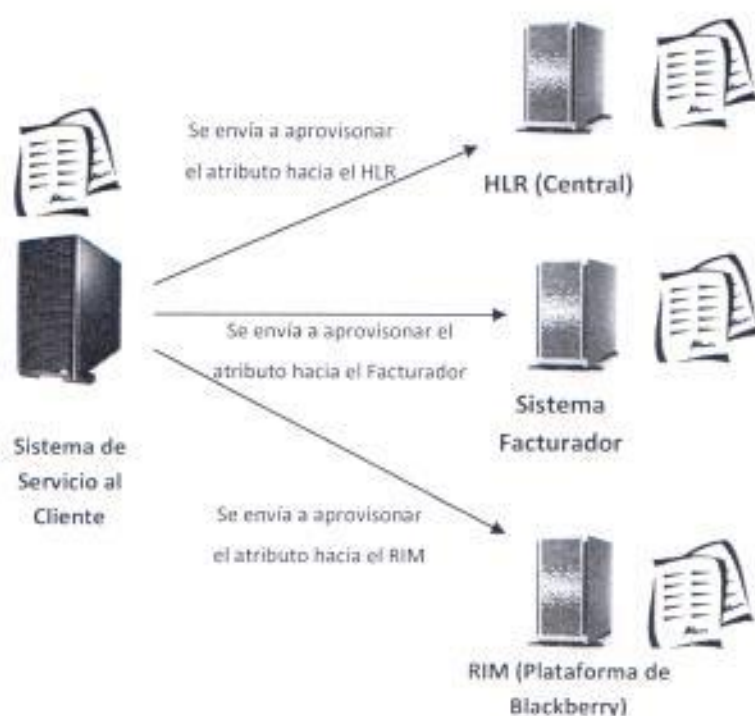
Se envía a aprovisonar el atributo hacia el HLR

HLR (Central)

Se envía a aprovisonar el atributo hacia el Facturador

Sistema Facturador

Sistema de Servicio al Cliente

Se envía a aprovisonar el atributo hacia el RIM

RIM (Plataforma de Blackberry)